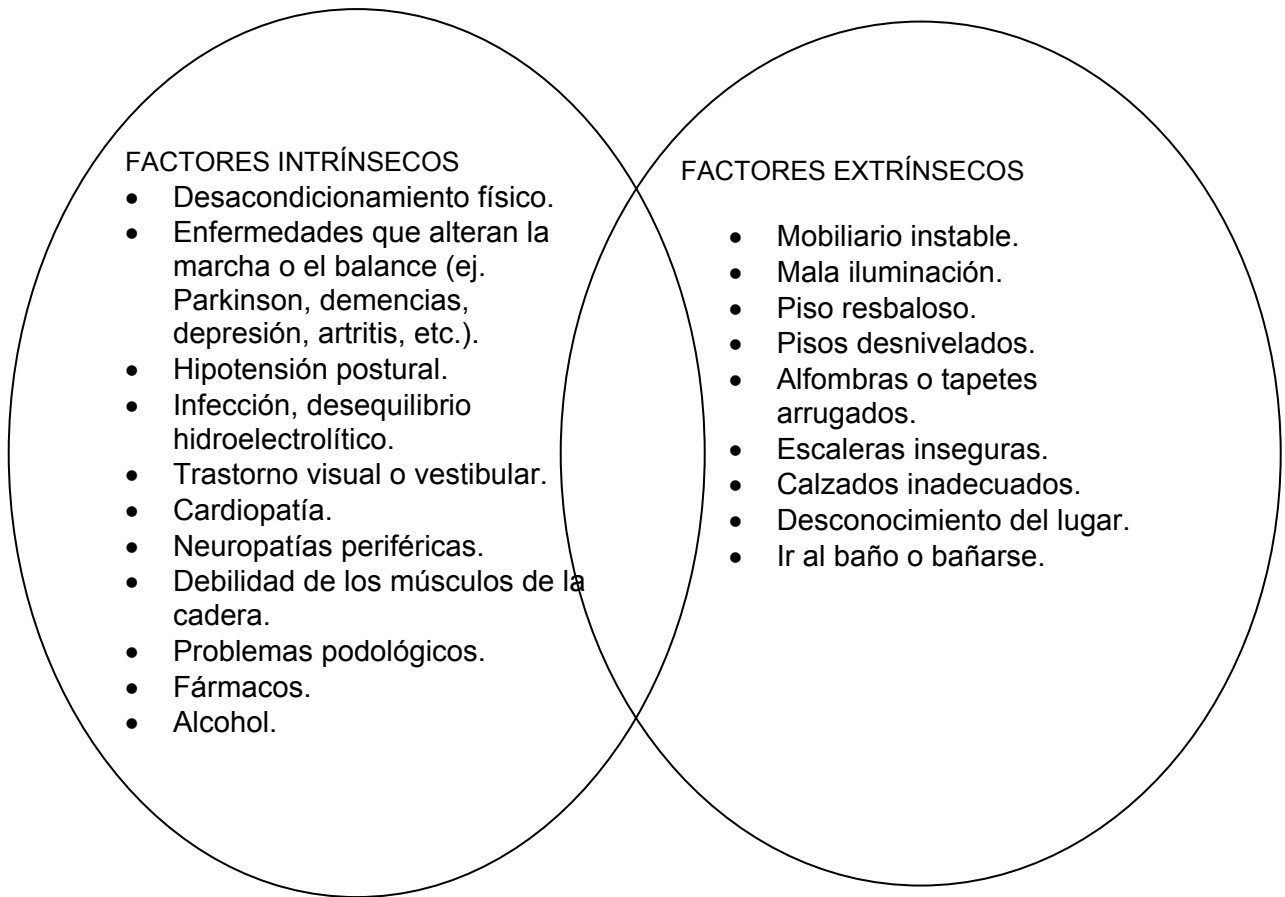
FACTORES INTRÍNSECOS

- Desacondicionamiento físico.
- Enfermedades que alteran la marcha o el balance (ej. Parkinson, demencias, depresión, artritis, etc.).
- Hipotensión postural.
- Infección, desequilibrio hidroelectrolítico.
- Trastorno visual o vestibular.
- Cardiopatía.
- Neuropatías periféricas.
- Debilidad de los músculos de la cadera.
- Problemas podológicos.
- Fármacos.
- Alcohol.

FACTORES EXTRÍNSECOS

- Mobiliario instable.
- Mala iluminación.
- Piso resbaloso.
- Pisos desnivelados.
- Alfombras o tapetes arrugados.
- Escaleras inseguras.
- Calzados inadecuados.
- Desconocimiento del lugar.
- Ir al baño o bañarse.